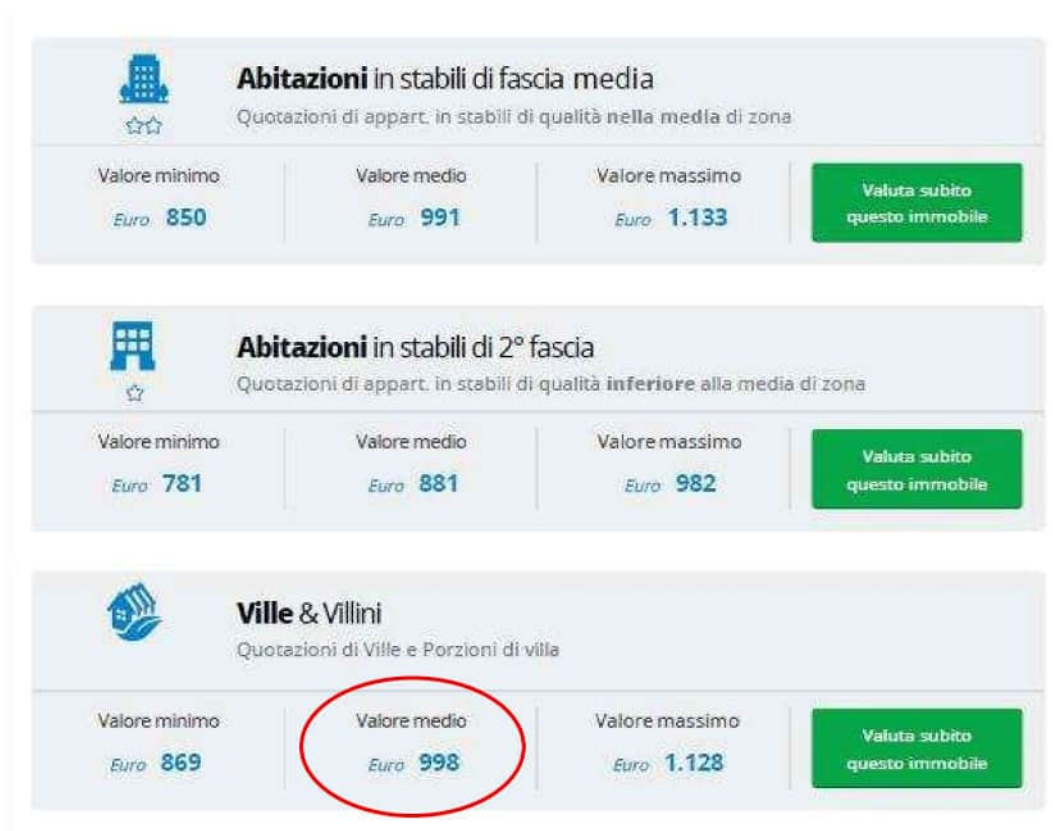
**Abitazioni** in stabili di fascia media
Quotazioni di appart. in stabili di qualità **nella media** di zona

| Valore minimo | Valore medio | Valore massimo | |
|---|---|---|---|
| Euro 850 | Euro 991 | Euro 1.133 | Valuta subito questo immobile |

**Abitazioni** in stabili di 2° fascia
Quotazioni di appart. in stabili di qualità **inferiore** alla media di zona

| Valore minimo | Valore medio | Valore massimo | |
|---|---|---|---|
| Euro 781 | Euro 881 | Euro 982 | Valuta subito questo immobile |

**Ville** & Villini
Quotazioni di Ville e Porzioni di villa

| Valore minimo | Valore medio | Valore massimo | |
|---|---|---|---|
| Euro 869 | Euro 998 | Euro 1.128 | Valuta subito questo immobile |